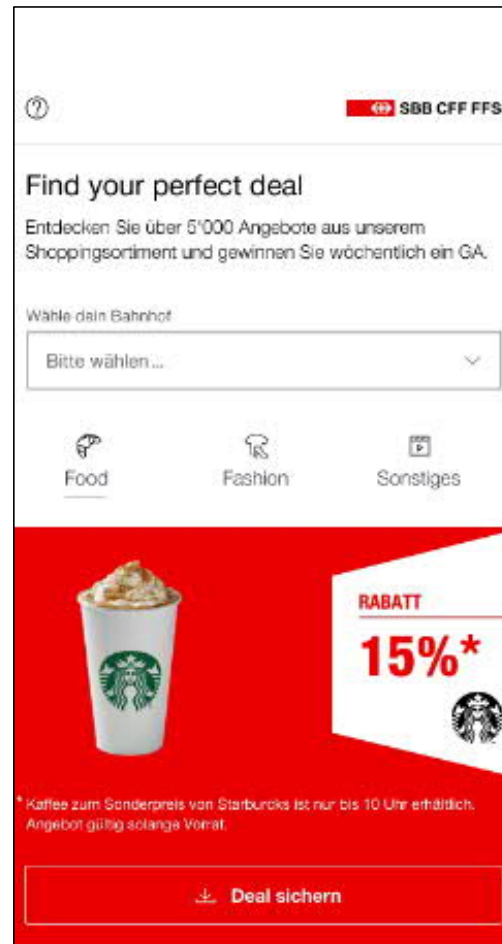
SBB CFF FFS

Find your perfect deal

Entdecken Sie über 5'000 Angebote aus unserem Shoppingsortiment und gewinnen Sie wöchentlich ein GA.

Wähle dein Bahnhof

Bitte wählen...

Food

Fashion

Sonstiges

RABATT

15%*

* Kaffee zum Sonderpreis von Starbucks ist nur bis 10 Uhr erhältlich. Angebot gültig solange Vorrat.

Deal sichern